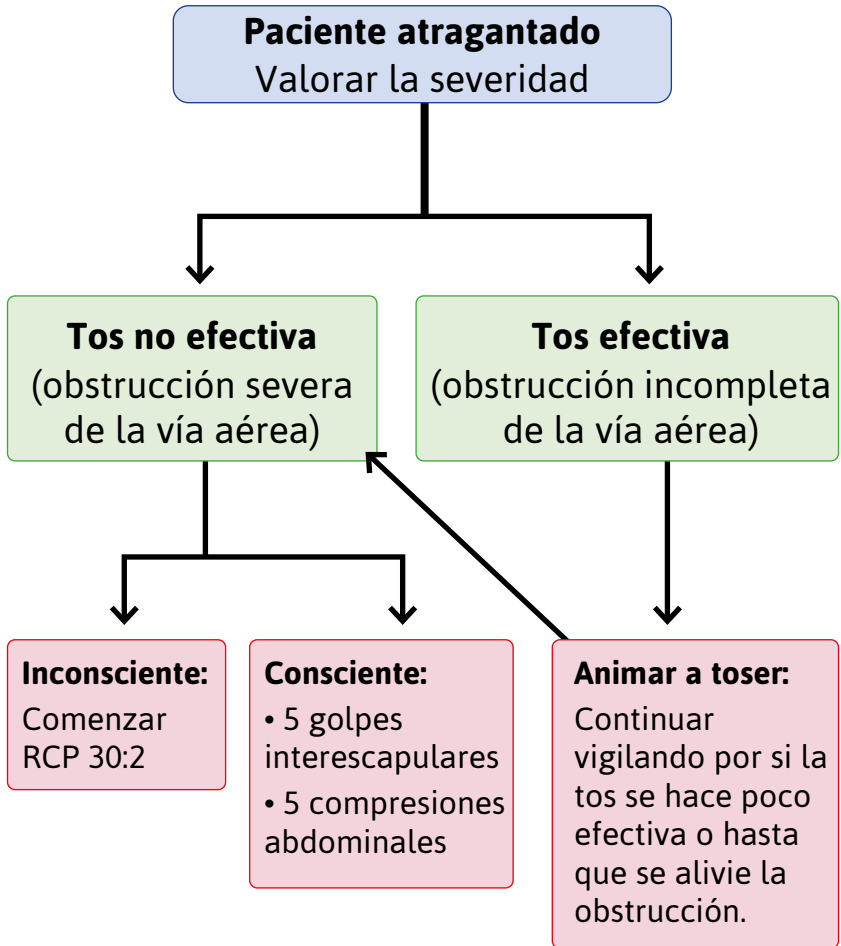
**Paciente atragantado**
Valorar la severidad

**Tos no efectiva**
(obstrucción severa de la vía aérea)

**Tos efectiva**
(obstrucción incompleta de la vía aérea)

**Inconsciente:**
Comenzar RCP 30:2

**Consciente:**
• 5 golpes interescapulares
• 5 compresiones abdominales

**Animar a toser:**
Continuar vigilando por si la tos se hace poco efectiva o hasta que se alivie la obstrucción.